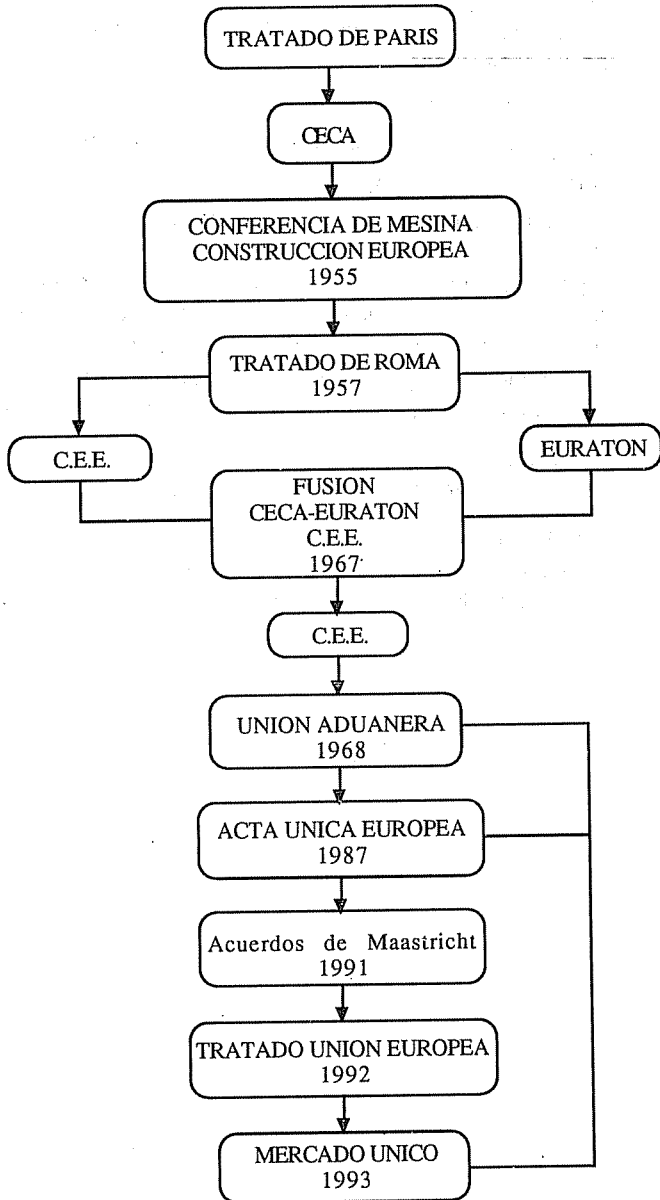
TRATADO DE PARIS

CECA

CONFERENCIA DE MESINA
CONSTRUCCION EUROPEA
1955

TRATADO DE ROMA
1957

C.E.E.

EURATON

FUSION
CECA-EURATON
C.E.E.
1967

C.E.E.

UNION ADUANERA
1968

ACTA UNICA EUROPEA
1987

Acuerdos de Maastricht
1991

TRATADO UNION EUROPEA
1992

MERCADO UNICO
1993